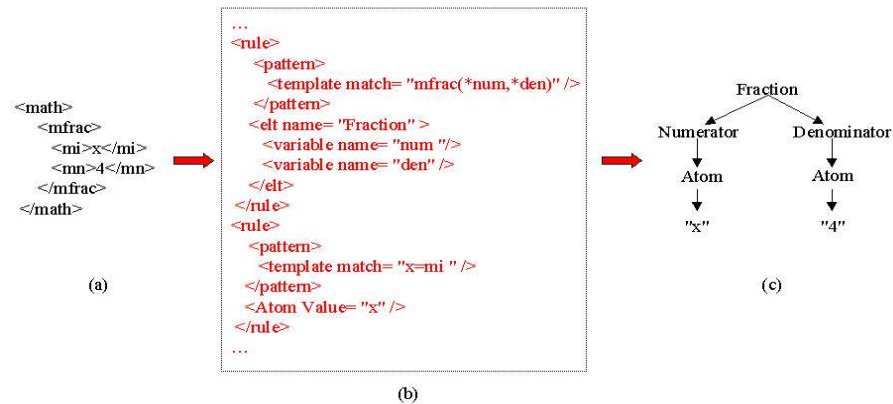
<math>
<mfrac>
<mi>x</mi>
<mn>4</mn>
</mfrac>
</math>

(a)

…
<rule>
<pattern>
<template match= "mfrac(*num,*den)" />
</pattern>
<elt name= "Fraction" >
<variable name= "num "/>
<variable name= "den" />
</elt>
</rule>
<rule>
<pattern>
<template match= "x=mi " />
</pattern>
<Atom Value= "x" />
</rule>
…

(b)

Fraction
Numerator
Denominator
Atom
Atom
"x"
"4"

(c)